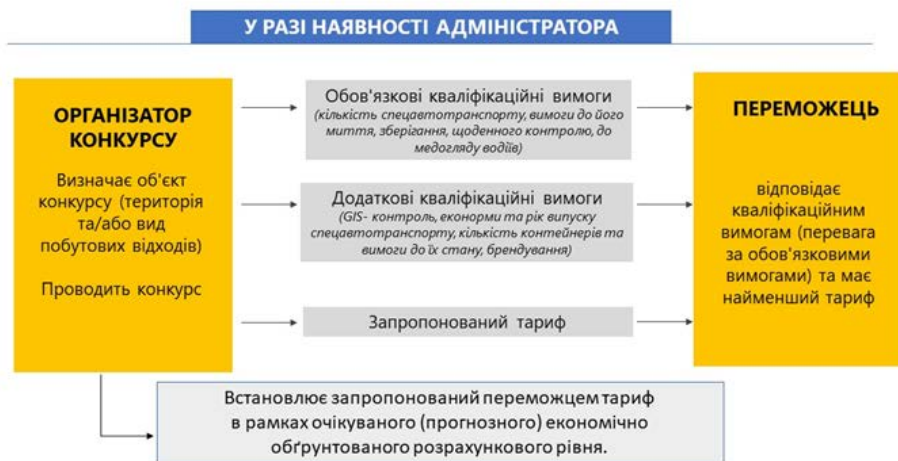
У РАЗІ НАЯВНОСТІ АДМІНІСТРАТОРА

ОРГАНІЗАТОР КОНКУРСУ

Визначає об'єкт конкурсу (територія та/або вид побутових відходів)

Проводить конкурс

Обов'язкові кваліфікаційні вимоги
(кількість спецавтотранспорту, вимоги до його миття, зберігання, щоденного контролю, до медогляду водіїв)

Додаткові кваліфікаційні вимоги
(GIS- контроль, еконорми та рік випуску спецавтотранспорту, кількість контейнерів та вимоги до їх стану, брендування)

Запропонований тариф

ПЕРЕМОЖЕЦЬ

відповідає кваліфікаційним вимогам (перевага за обов'язковими вимогами) та має найменший тариф

Встановлює запропонований переможцем тариф в рамках очікуваного (прогнозного) економічно обґрунтованого розрахункового рівня.